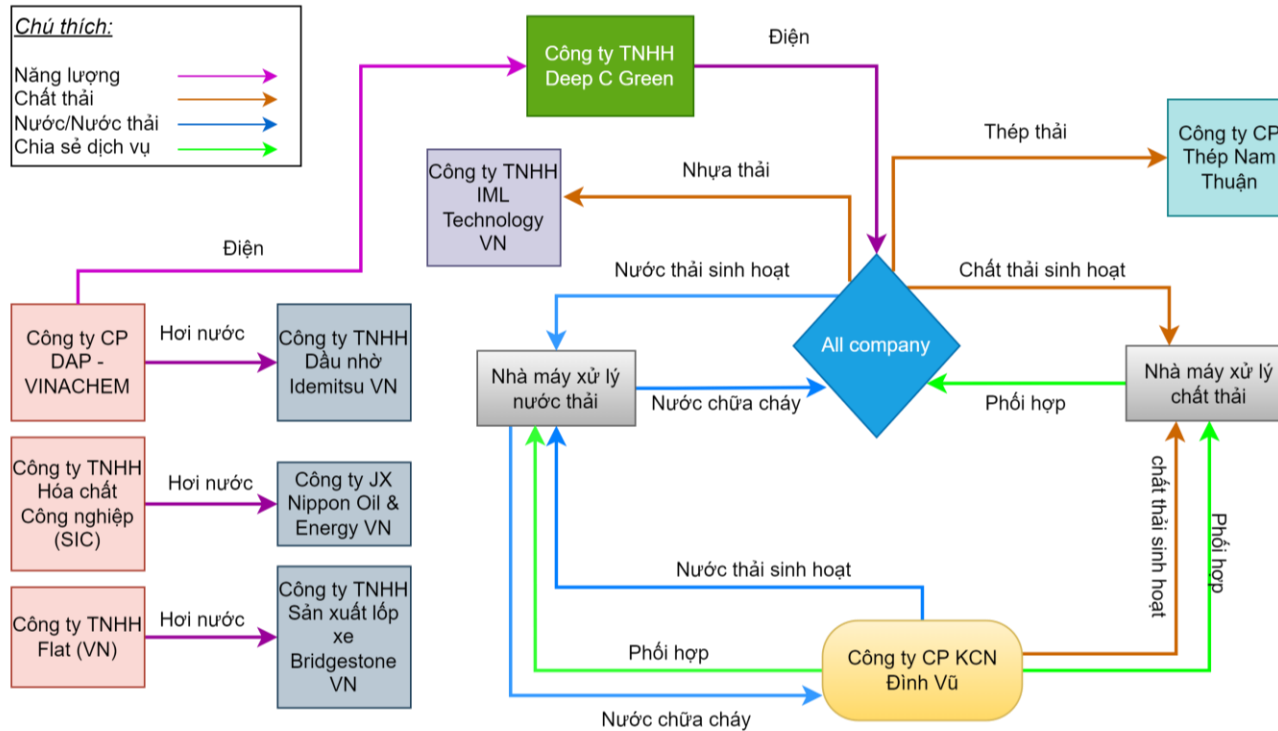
Chú thích:
Năng lượng
Chất thải
Nước/Nước thải
Chia sẻ dịch vụ

Công ty TNHH Deep C Green

Điện

Công ty CP Thép Nam Thuận

Thép thải

Công ty TNHH IML Technology VN

Nhựa thải

Điện

Nước thải sinh hoạt

Chất thải sinh hoạt

All company

Công ty CP DAP - VINACHEM

Hơi nước

Công ty TNHH Dầu nhờ Idemitsu VN

Nhà máy xử lý nước thải

Nước chữa cháy

Phối hợp

Nhà máy xử lý chất thải

Công ty TNHH Hóa chất Công nghiệp (SIC)

Hơi nước

Công ty JX Nippon Oil & Energy VN

chất thải sinh hoạt

Phối hợp

Nước thải sinh hoạt

Công ty TNHH Flat (VN)

Hơi nước

Công ty TNHH Sản xuất lốp xe Bridgestone VN

Phối hợp

Công ty CP KCN Đình Vũ

Nước chữa cháy